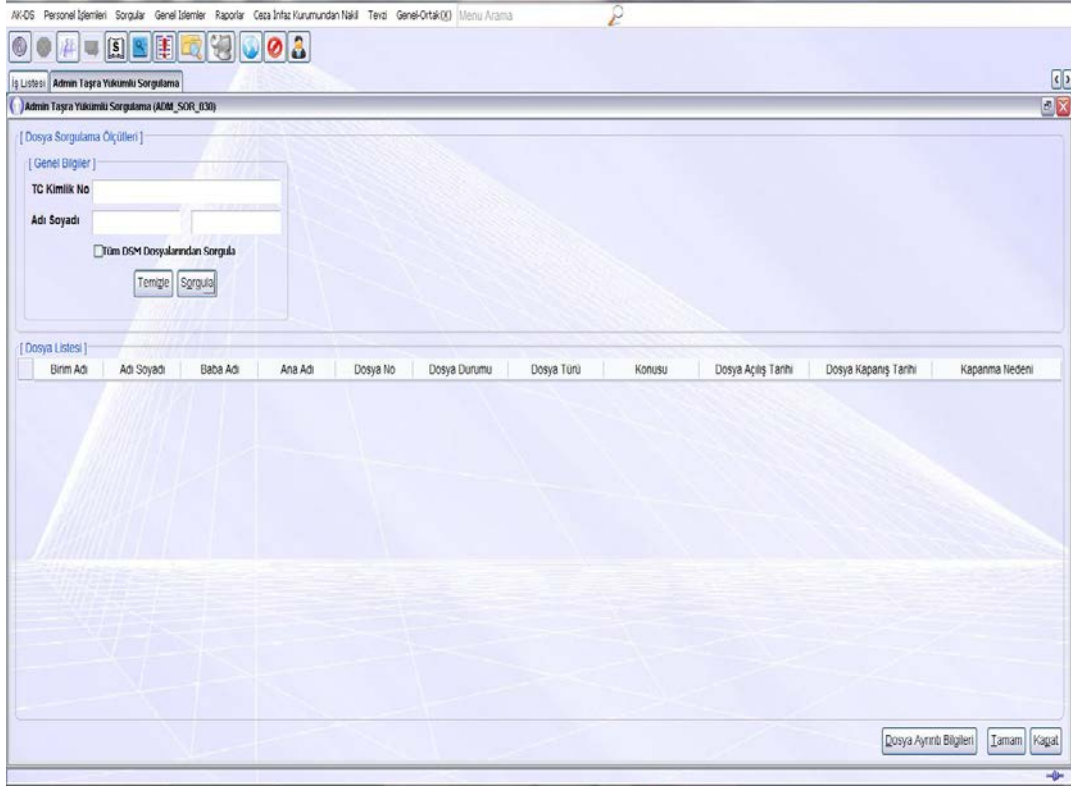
AK-DS Personel İşlemleri Sorgular Genel İşlemler Raporlar Ceza İnfaz Kurumundan Nakil Tevzi Genel-Ortak(X) Menu Arama

İş Listesi Admin Taşra Yükümlü Sorgulama

Admin Taşra Yükümlü Sorgulama (ADM_SOR_030)

[ Dosya Sorgulama Ölçütleri ]

[ Genel Bilgiler ]

TC Kimlik No

Adı Soyadı

Tüm DSM Dosyalarından Sorgula

Temizle Sorgula

[ Dosya Listesi ]

| Birim Adı | Adı Soyadı | Baba Adı | Ana Adı | Dosya No | Dosya Durumu | Dosya Türü | Konusu | Dosya Açılış Tarihi | Dosya Kapanış Tarihi | Kapanma Nedeni |
|---|---|---|---|---|---|---|---|---|---|---|

Dosya Ayrıntı Bilgileri Tamam Kapat